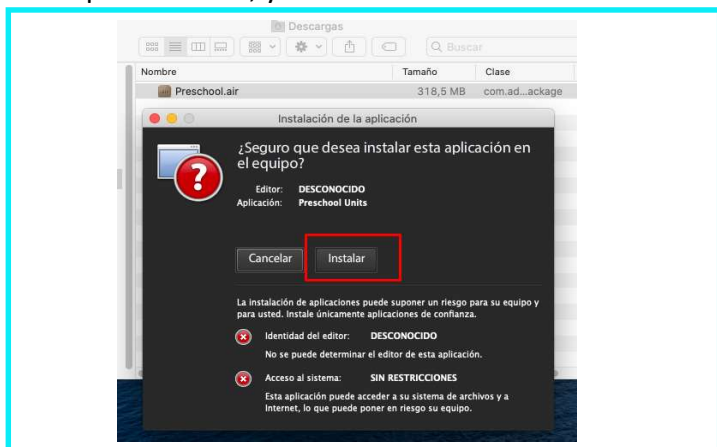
Descargas

Buscar

Nombre | Tamaño | Clase

Preschool.air 318,5 MB com.ad...ackage

Instalación de la aplicación

¿Seguro que desea instalar esta aplicación en el equipo?

Editor: DESCONOCIDO
Aplicación: Preschool Units

Cancelar
Instalar

La instalación de aplicaciones puede suponer un riesgo para su equipo y para usted. Instale únicamente aplicaciones de confianza.

Identidad del editor: DESCONOCIDO
No se puede determinar el editor de esta aplicación.

Acceso al sistema: SIN RESTRICCIONES
Esta aplicación puede acceder a su sistema de archivos y a Internet, lo que puede poner en riesgo su equipo.